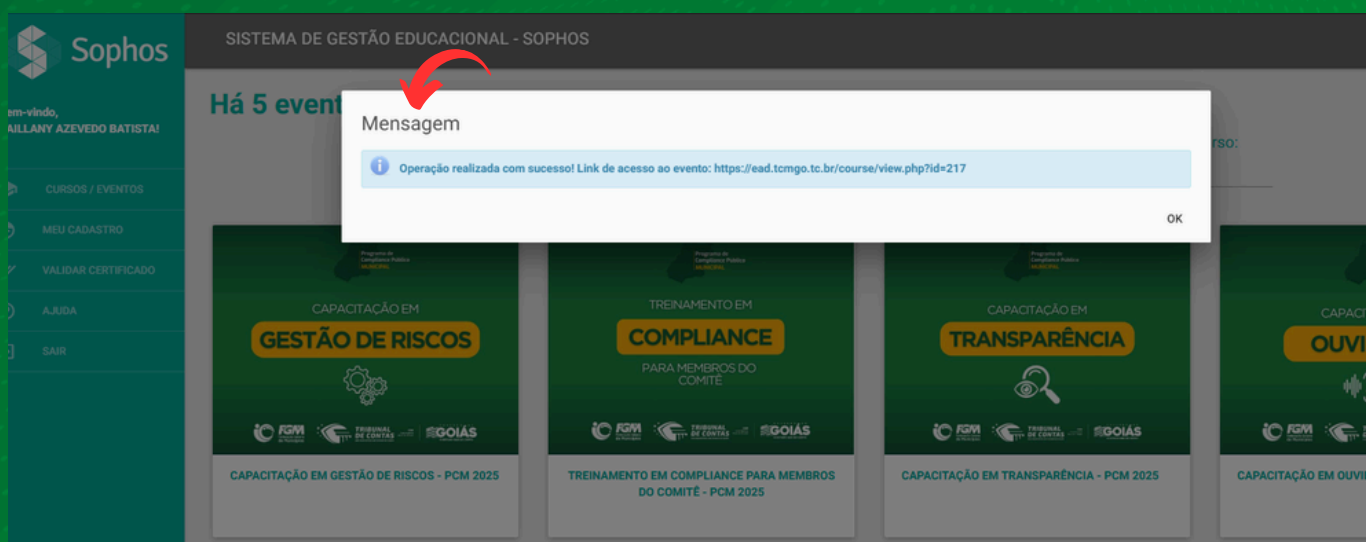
Sophos

em-vindo,
AILLANY AZEVEDO BATISTA!

CURSOS / EVENTOS
MEU CADASTRO
VALIDAR CERTIFICADO
AJUDA
SAIR

SISTEMA DE GESTÃO EDUCACIONAL - SOPHOS

Há 5 event

rso:

Mensagem

Operação realizada com sucesso! Link de acesso ao evento: https://ead.tcmgo.tc.br/course/view.php?id=217

OK

CAPACITAÇÃO EM
GESTÃO DE RISCOS

CAPACITAÇÃO EM GESTÃO DE RISCOS - PCM 2025

TREINAMENTO EM
COMPLIANCE
PARA MEMBROS DO COMITÊ

TREINAMENTO EM COMPLIANCE PARA MEMBROS DO COMITÊ - PCM 2025

CAPACITAÇÃO EM
TRANSPARÊNCIA

CAPACITAÇÃO EM TRANSPARÊNCIA - PCM 2025

CAPACI
OUVI

CAPACITAÇÃO EM OUVI

FGM TRIBUNAL DE CONTAS GOIÁS